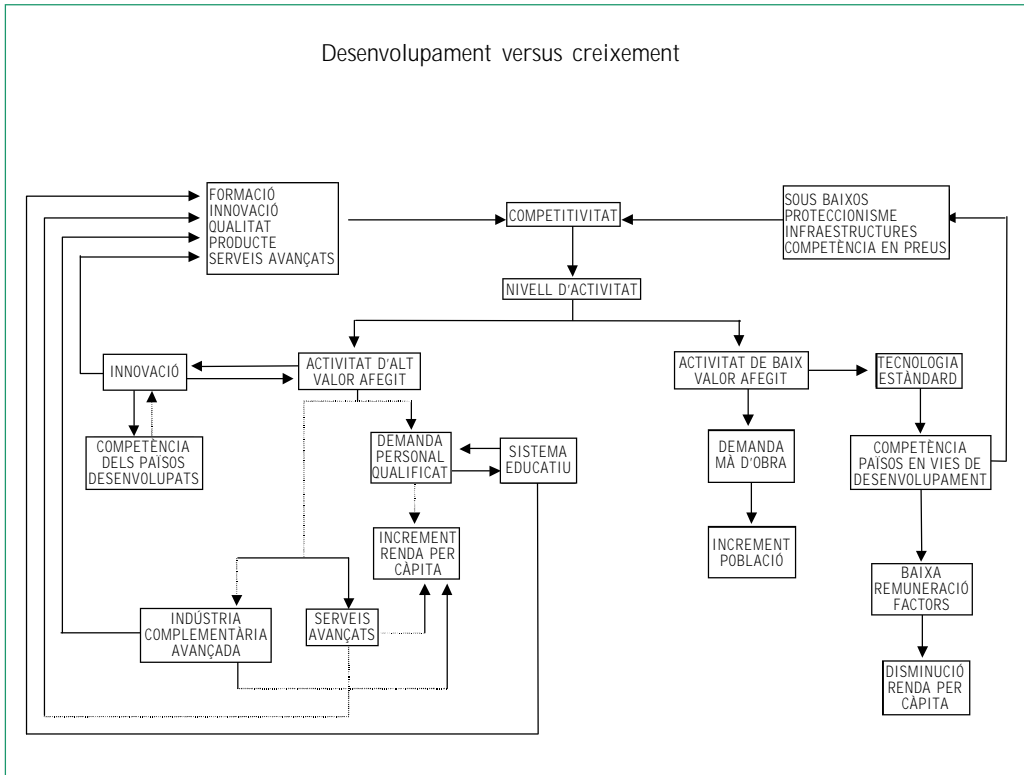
Desenvolupament versus creixement

FORMACIÓ
INNOVACIÓ
QUALITAT
PRODUCTE
SERVEIS AVANÇATS

COMPETITIVITAT

SOUS BAIXOS
PROTECCIONISME
INFRAESTRUCTURES
COMPETÈNCIA EN PREUS

NIVELL D'ACTIVITAT

INNOVACIÓ

ACTIVITAT D'ALT VALOR AFEGIT

ACTIVITAT DE BAIX VALOR AFEGIT

TECNOLOGIA ESTÀNDARD

COMPETÈNCIA DELS PAÏSOS DESENVOLUPATS

DEMANDA PERSONAL QUALIFICAT

SISTEMA EDUCATIU

DEMANDA MÀ D'OBRA

COMPETÈNCIA PAÏSOS EN VIES DE DESENVOLUPAMENT

INCREMENT RENDA PER CÀPITA

INCREMENT POBLACIÓ

INDÚSTRIA COMPLEMENTÀRIA AVANÇADA

SERVEIS AVANÇATS

BAIXA REMUNERACIÓ FACTORS

DISMINUCIÓ RENDA PER CÀPITA